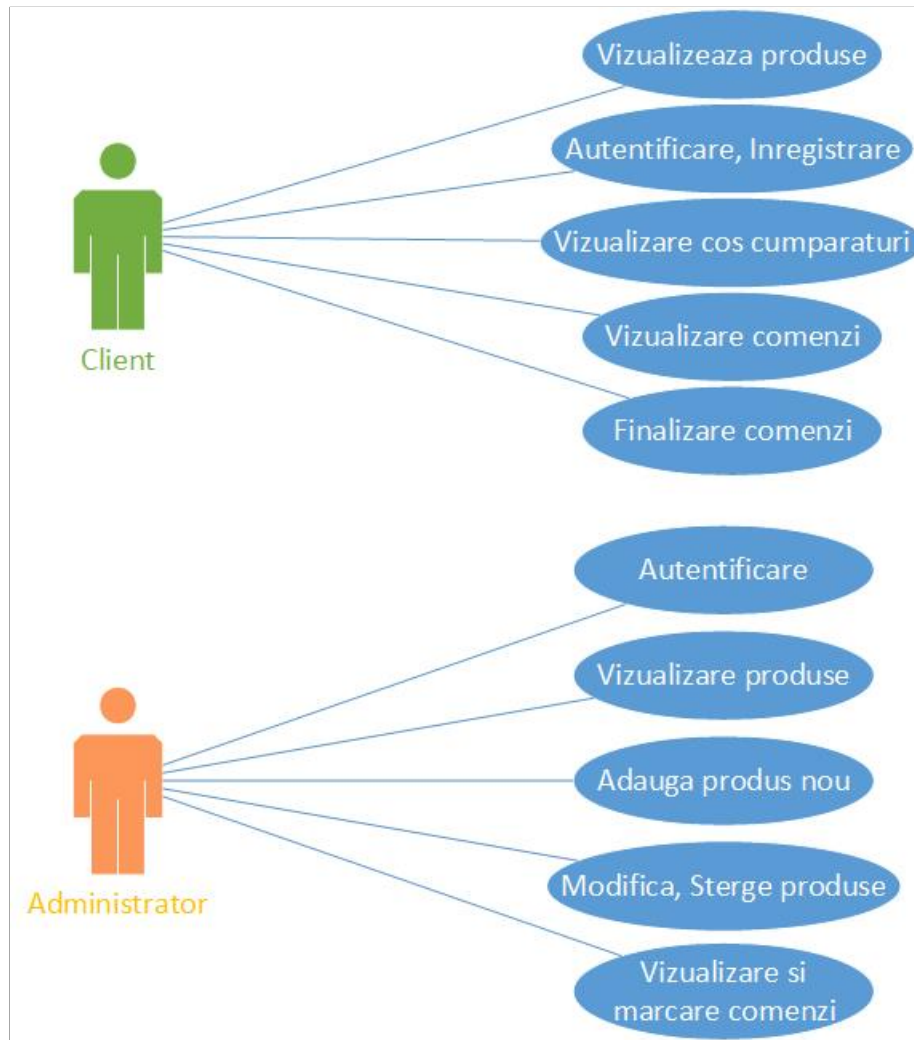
Client

Vizualizeaza produse

Autentificare, Inregistrare

Vizualizare cos cumparaturi

Vizualizare comenzi

Finalizare comenzi

Administrator

Autentificare

Vizualizare produse

Adauga produs nou

Modifica, Sterge produse

Vizualizare si marcare comenzi